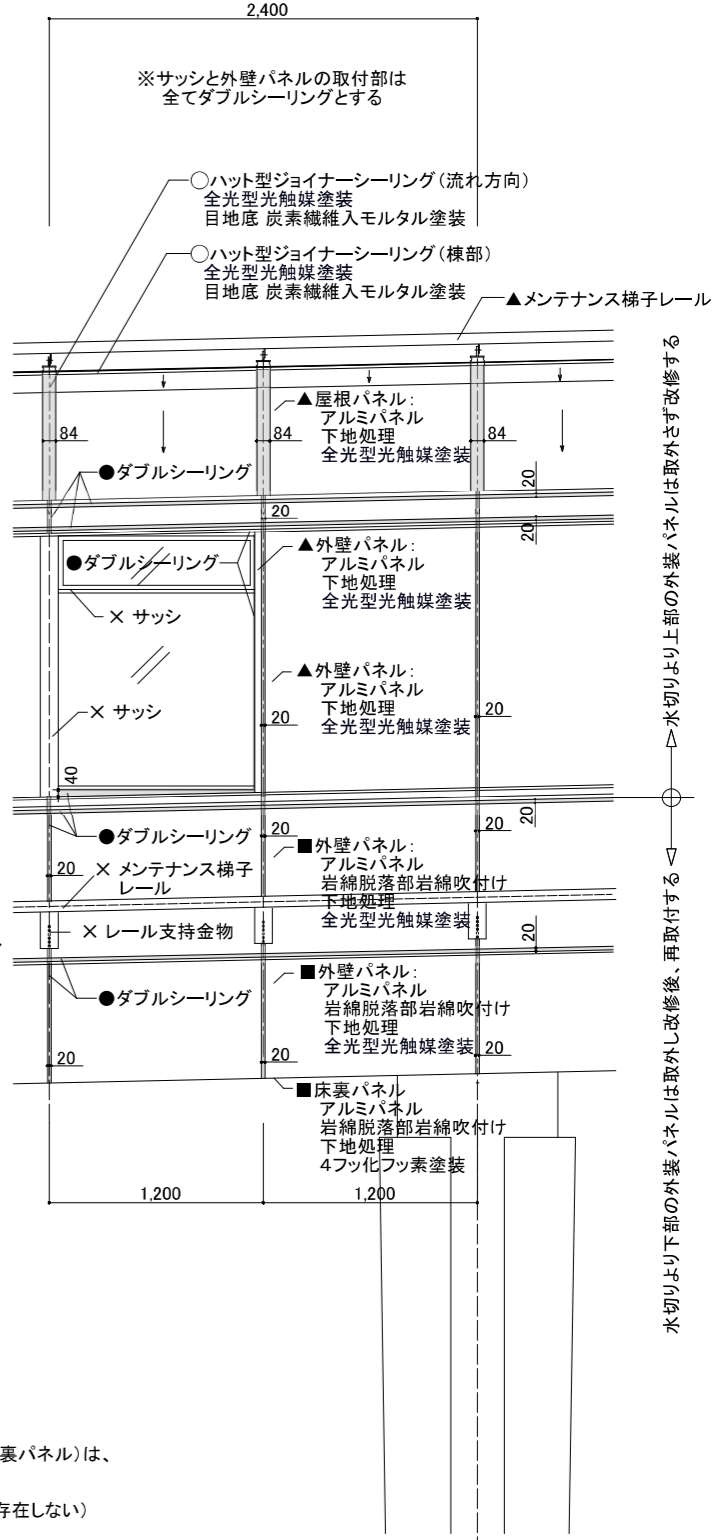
2,400

※サッシと外壁パネルの取付部は
全てダブルシーリングとする

○ハット型ジョイナーシーリング（流れ方向）
全光型光触媒塗装
目地底 炭素繊維入モルタル塗装

○ハット型ジョイナーシーリング（棟部）
全光型光触媒塗装
目地底 炭素繊維入モルタル塗装

▲メンテナンス梯子レール

84
84
84

▲屋根パネル：
アルミパネル
下地処理
全光型光触媒塗装

20
20

●ダブルシーリング

20

●ダブルシーリング

▲外壁パネル：
アルミパネル
下地処理
全光型光触媒塗装

× サッシ

▲外壁パネル：
アルミパネル
下地処理
全光型光触媒塗装

× サッシ

20
20

40

●ダブルシーリング

20
20
20

■外壁パネル：
アルミパネル
岩綿脱落部岩綿吹付け
下地処理
全光型光触媒塗装

20
× メンテナンス梯子
レール

× レール支持金物

20

■外壁パネル：
アルミパネル
岩綿脱落部岩綿吹付け
下地処理
全光型光触媒塗装

●ダブルシーリング

20
20
20

■床裏パネル
アルミパネル
岩綿脱落部岩綿吹付け
下地処理
4フッ化フッ素塗装

1,200
1,200

水切りより上部の外装パネルは取外さず改修する

水切りより下部の外装パネルは取外し改修後、再取付する

裏パネル）は、

存在しない）